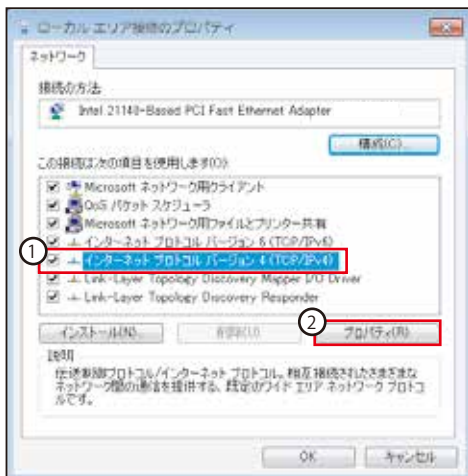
ローカル エリア接続のプロパティ

ネットワーク

接続の方法:

Intel 21140-Based PCI Fast Ethernet Adapter

構成(C)...

この接続は次の項目を使用します(O):

Microsoft ネットワーク用クライアント

QoS パケット スケジューラ

Microsoft ネットワーク用ファイルとプリンター共有

インターネット プロトコル バージョン 6 (TCP/IPv6)

①

インターネット プロトコル バージョン 4 (TCP/IPv4)

Link-Layer Topology Discovery Mapper I/O Driver

Link-Layer Topology Discovery Responder

インストール(N)...

削除(U)

②

プロパティ(R)

説明

伝送制御プロトコル/インターネット プロトコル。相互接続されたさまざまなネットワーク間の通信を提供する、既定のワイド エリア ネットワーク プロトコルです。

OK

キャンセル